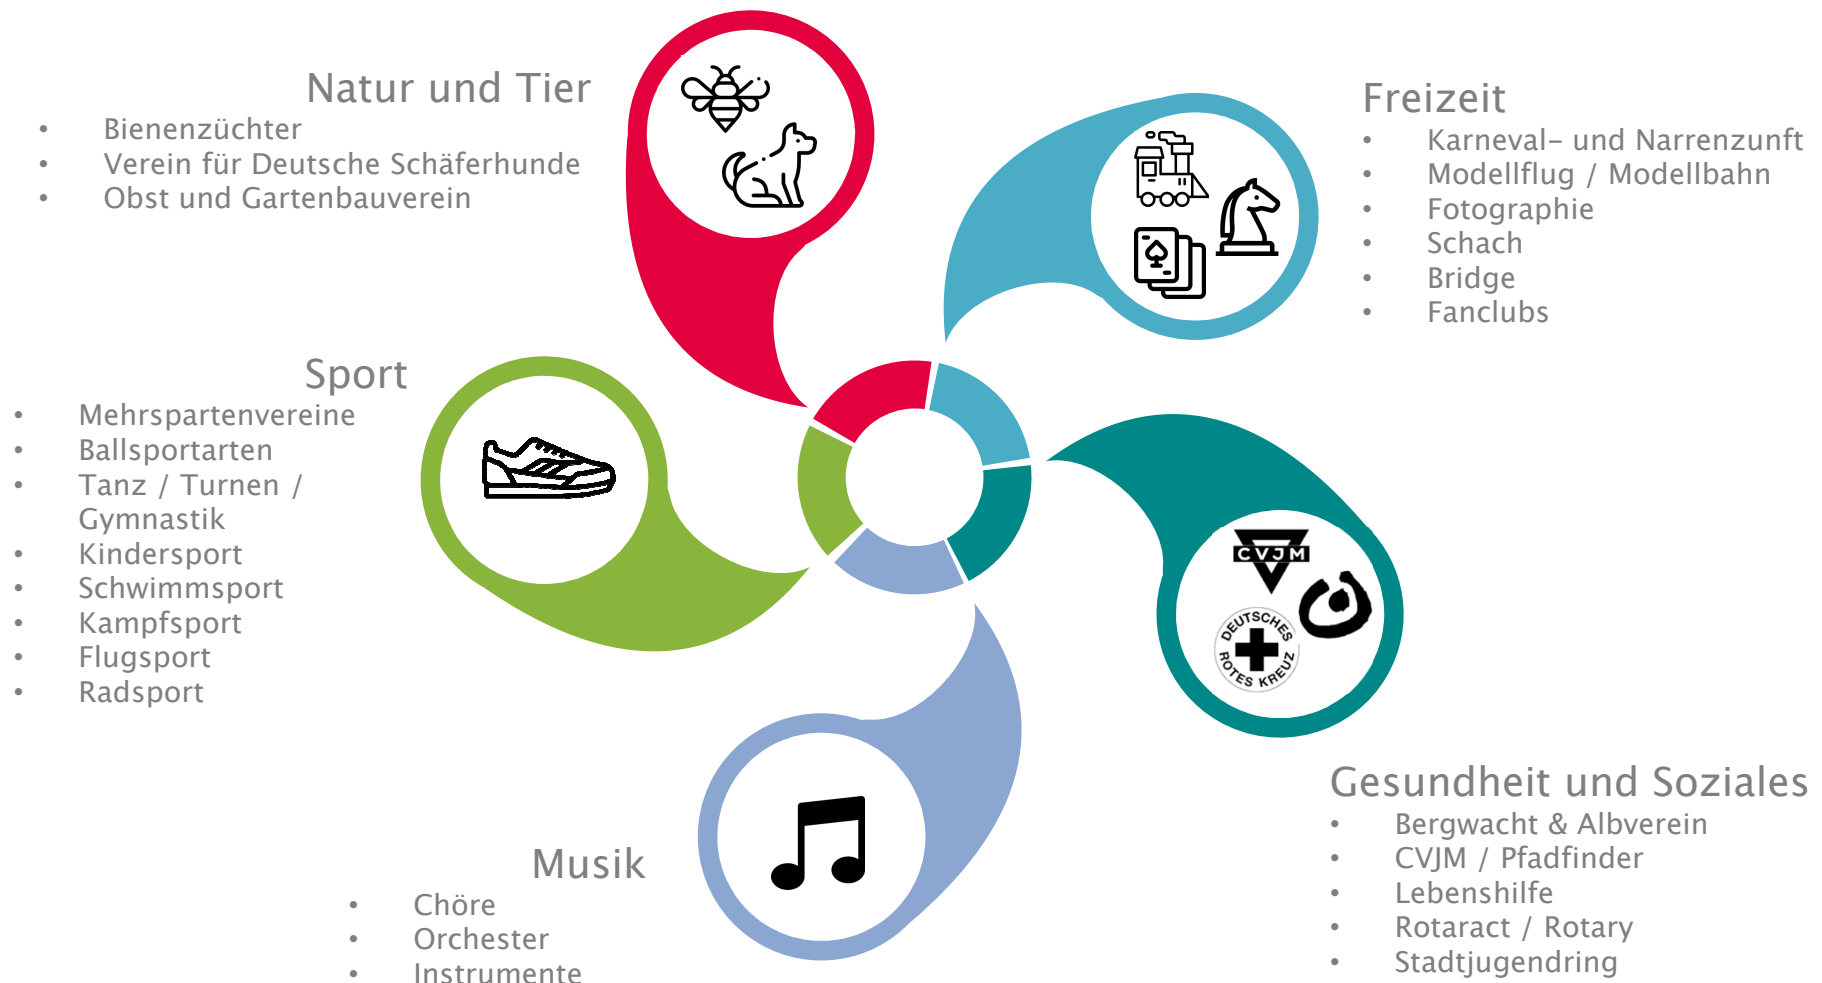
Natur und Tier
- Bienenzüchter
- Verein für Deutsche Schäferhunde
- Obst und Gartenbauverein

Freizeit
- Karneval- und Narrenzunft
- Modellflug / Modellbahn
- Fotographie
- Schach
- Bridge
- Fanclubs

Sport
- Mehrspartenvereine
- Ballsportarten
- Tanz / Turnen / Gymnastik
- Kindersport
- Schwimmsport
- Kampfsport
- Flugsport
- Radsport

CVJM

DEUTSCHES ROTES KREUZ

Gesundheit und Soziales
- Bergwacht & Albverein
- CVJM / Pfadfinder
- Lebenshilfe
- Rotaract / Rotary
- Stadtjugendring

Musik
- Chöre
- Orchester
- Instrumente